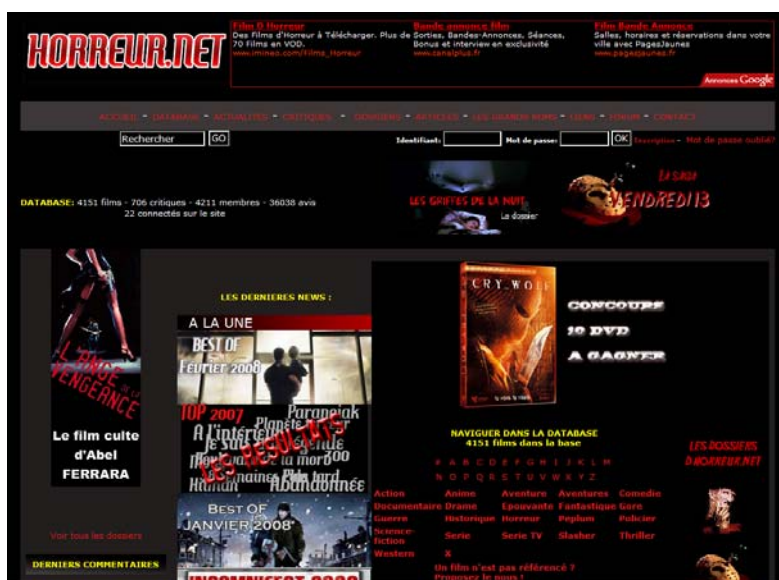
HORREUR.NET

Film D Horreur
Des Films d'Horreur à Télécharger. Plus de 70 Films en VOD.
www.imineo.com/Films_Horreur

Bandes-annonces film
Sorties, Bandes-Annonces, Séances, Bonus et interview en exclusivité
www.canalplus.fr

Film Bande Annonce
Salles, horaires et réservations dans votre ville avec PagesJaunes
www.pagesjaunes.fr

Annonces Google

ACCUEIL - DATABASE - ACTUALITES - CRITIQUES - DOSSIERS - ARTICLES - LES GRANDS NOMS - LIENS - FORUM - CONTACT

Rechercher GO

Identifiant: Mot de passe: OK Inscription - Mot de passe oublié?

DATABASE: 4151 films - 706 critiques - 4211 membres - 36038 avis
22 connectés sur le site

LES GRIFFES DE LA NUIT
Le dossier

La saga
VENDREDI 13

L'ANGE DE LA VENGEANCE

Le film culte d'Abel FERRARA

Voir tous les dossiers

DERNIERS COMMENTAIRES

LES DERNIERES NEWS :

A LA UNE

BEST OF FEVRIER 2008

TOP 2007
Paranoiak
A l'intérieur
Planète terreur
Je suis une légende
Hannibal
Les résultats
Bienvenue à la morgue
Fin des haricots 300
Abandonnée

BEST OF JANVIER 2008

CRY_WOLF

CONCOURS
10 DVD
A GAGNER

NAVIGUER DANS LA DATABASE
4151 films dans la base

# A B C D E F G H I J K L M
N O P Q R S T U V W X Y Z

| Action | Anime | Aventure | Aventures | Comedie |
|---|---|---|---|---|
| Documentaire | Drame | Epouvante | Fantastique | Gore |
| Guerre | Historique | Horreur | Peplum | Policier |
| Science-fiction | Serie | Serie TV | Slasher | Thriller |
| Western | X | | | |

Un film n'est pas référencé ?
Proposez le nous !

LES DOSSIERS D'HORREUR.NET